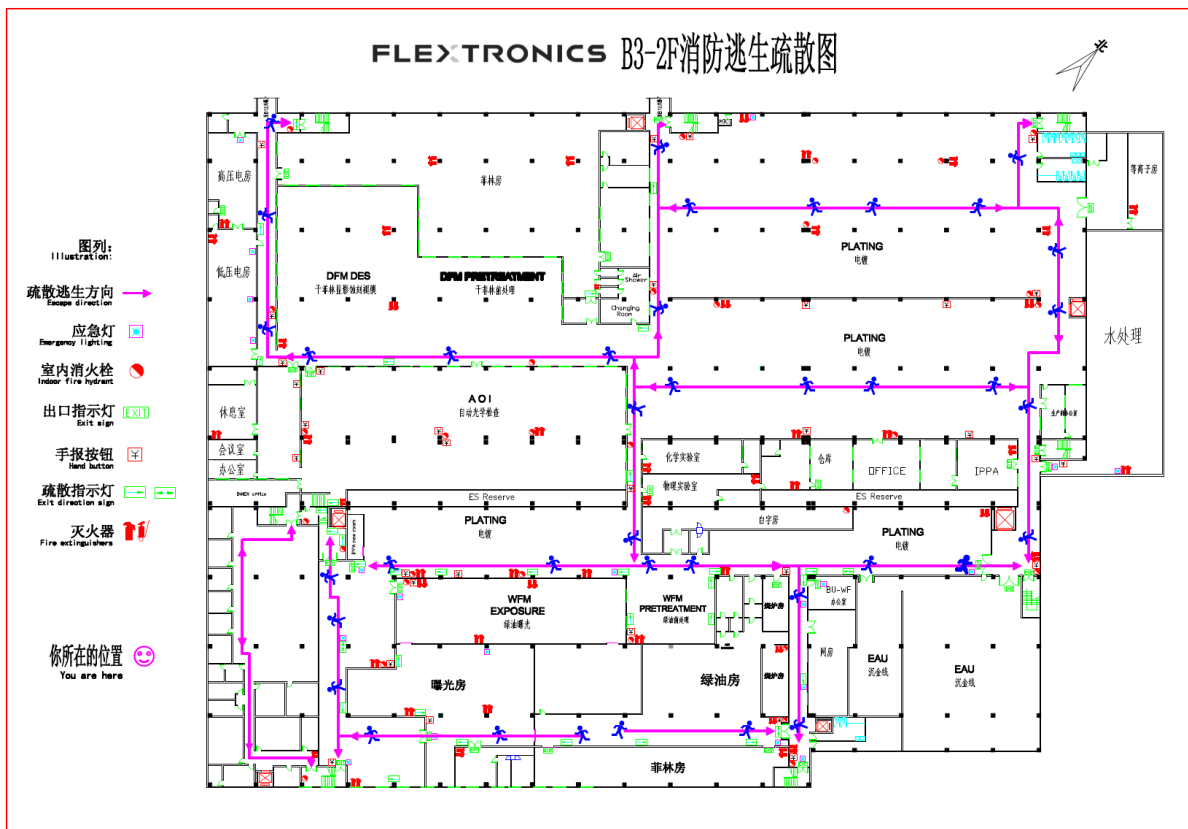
FLEXTRONICS B3-2F消防逃生疏散图

图列:
Illustration:
疏散逃生方向
Escape direction
应急灯
Emergency lighting
室内消火栓
Indoor fire hydrant
出口指示灯
Exit sign
EXIT
手报按钮
Hand button
疏散指示灯
Exit direction sign
灭火器
Fire extinguishers

你所在的位置
You are here

高压电房
低压电房
菲林房
DFM DES
干菲林显影蚀刻褪膜
DFM PRETREATMENT
干菲林前处理
Air Shower
Changing Room
PLATING
电镀
PLATING
电镀
等离子房
水处理
生产辅助室
休息室
会议室
办公室
AOI
自动光学检查
化学实验室
物理实验室
仓库
OFFICE
IPPA
ES Reserve
ES Reserve
PLATING
电镀
自学房
PLATING
电镀
WFM
EXPOSURE
绿油曝光
WFM
PRETREATMENT
绿油前处理
BU-WF
办公室
曝光房
绿油房
EAU
沉金线
EAU
沉金线
网房
菲林房